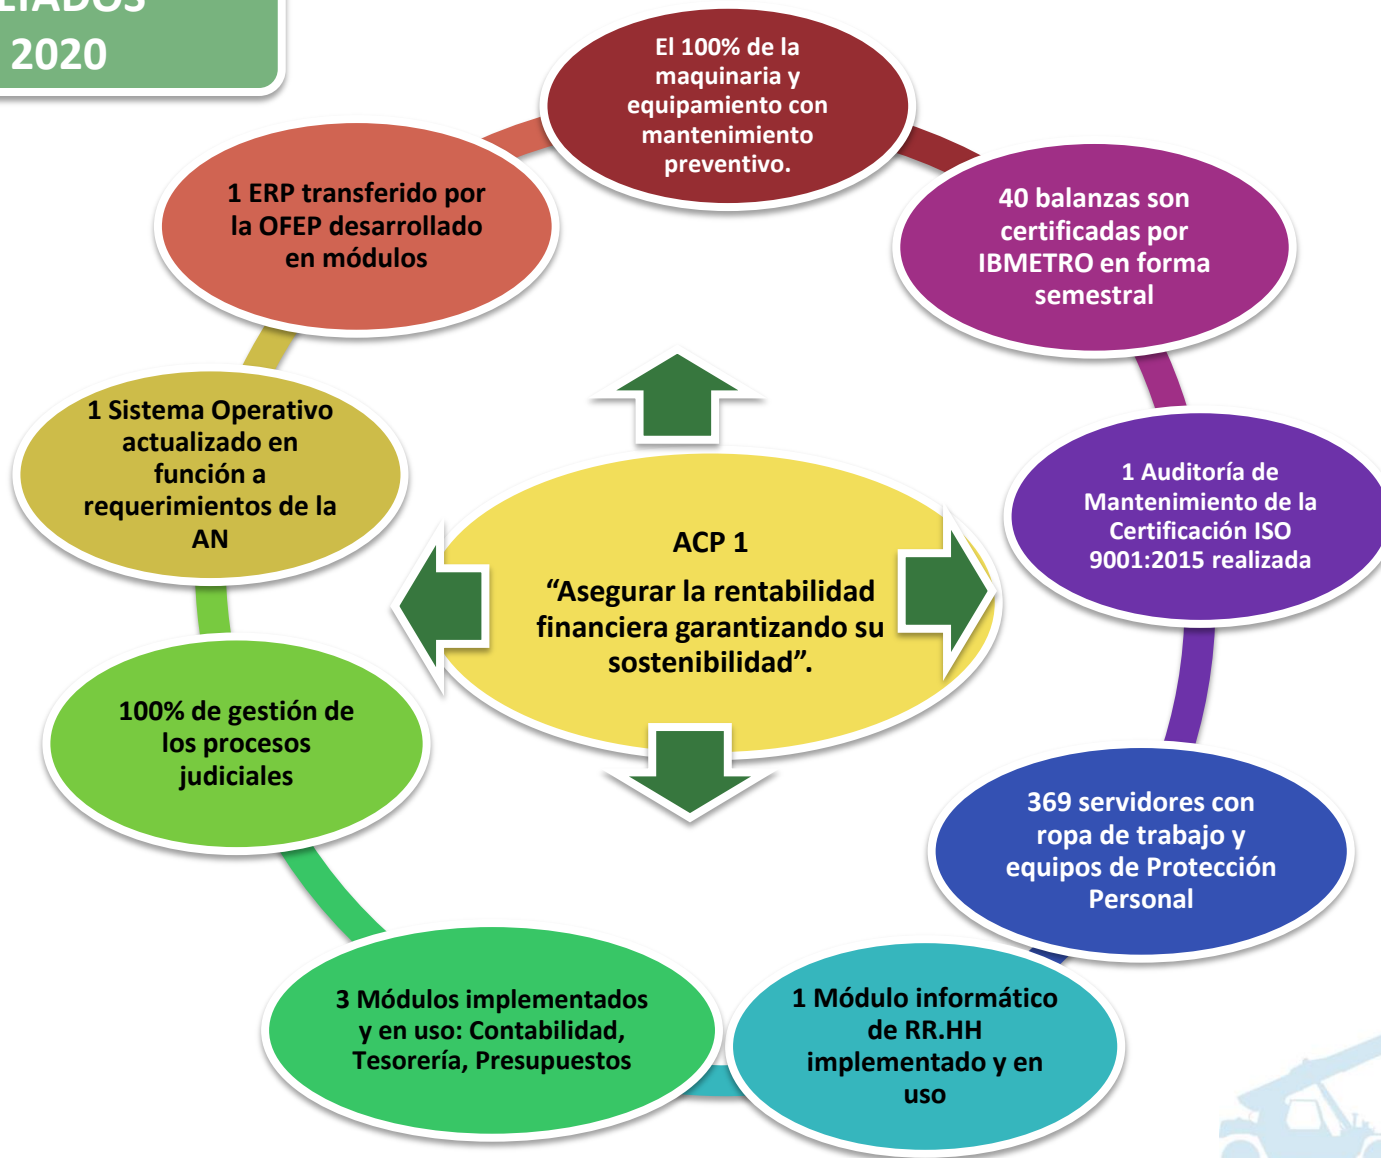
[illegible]
2020

El 100% de la maquinaria y equipamiento con mantenimiento preventivo.

40 balanzas son certificadas por IBMETRO en forma semestral

1 Auditoría de Mantenimiento de la Certificación ISO 9001:2015 realizada

369 servidores con ropa de trabajo y equipos de Protección Personal

1 Módulo informático de RR.HH implementado y en uso

3 Módulos implementados y en uso: Contabilidad, Tesorería, Presupuestos

100% de gestión de los procesos judiciales

1 Sistema Operativo actualizado en función a requerimientos de la AN

1 ERP transferido por la OFEP desarrollado en módulos

ACP 1
“Asegurar la rentabilidad financiera garantizando su sostenibilidad”.